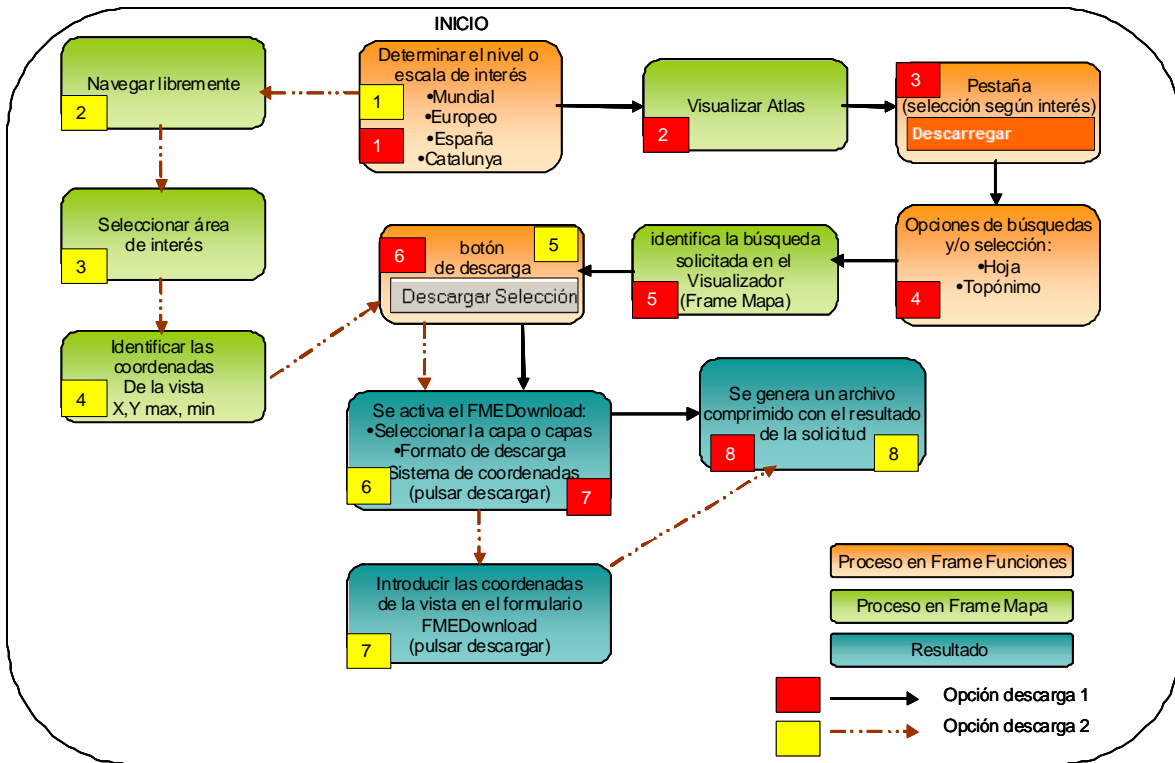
INICIO

Navegar libremente
2

Determinar el nivel o escala de interés
1
•Mundial
•Europeo
1
•España
•Catalunya

Visualizar Atlas
2

3
Pestaña
(selección según interés)
Descarregar

Seleccionar área de interés
3

6
botón de descarga
5
Descargar Selección

identifica la búsqueda solicitada en el Visualizador
5
(Frame Mapa)

Opciones de búsquedas y/o selección:
•Hoja
•Topónimo
4

Identificar las coordenadas
De la vista
4
X,Y max, min

Se activa el FMEDownload:
•Seleccionar la capa o capas
•Formato de descarga
Sistema de coordenadas
6
(pulsar descargar)
7

Se genera un archivo comprimido con el resultado de la solicitud
8
8

Introducir las coordenadas de la vista en el formulario FMEDownload
7
(pulsar descargar)

Proceso en Frame Funciones
Proceso en Frame Mapa
Resultado

Opción descarga 1
Opción descarga 2